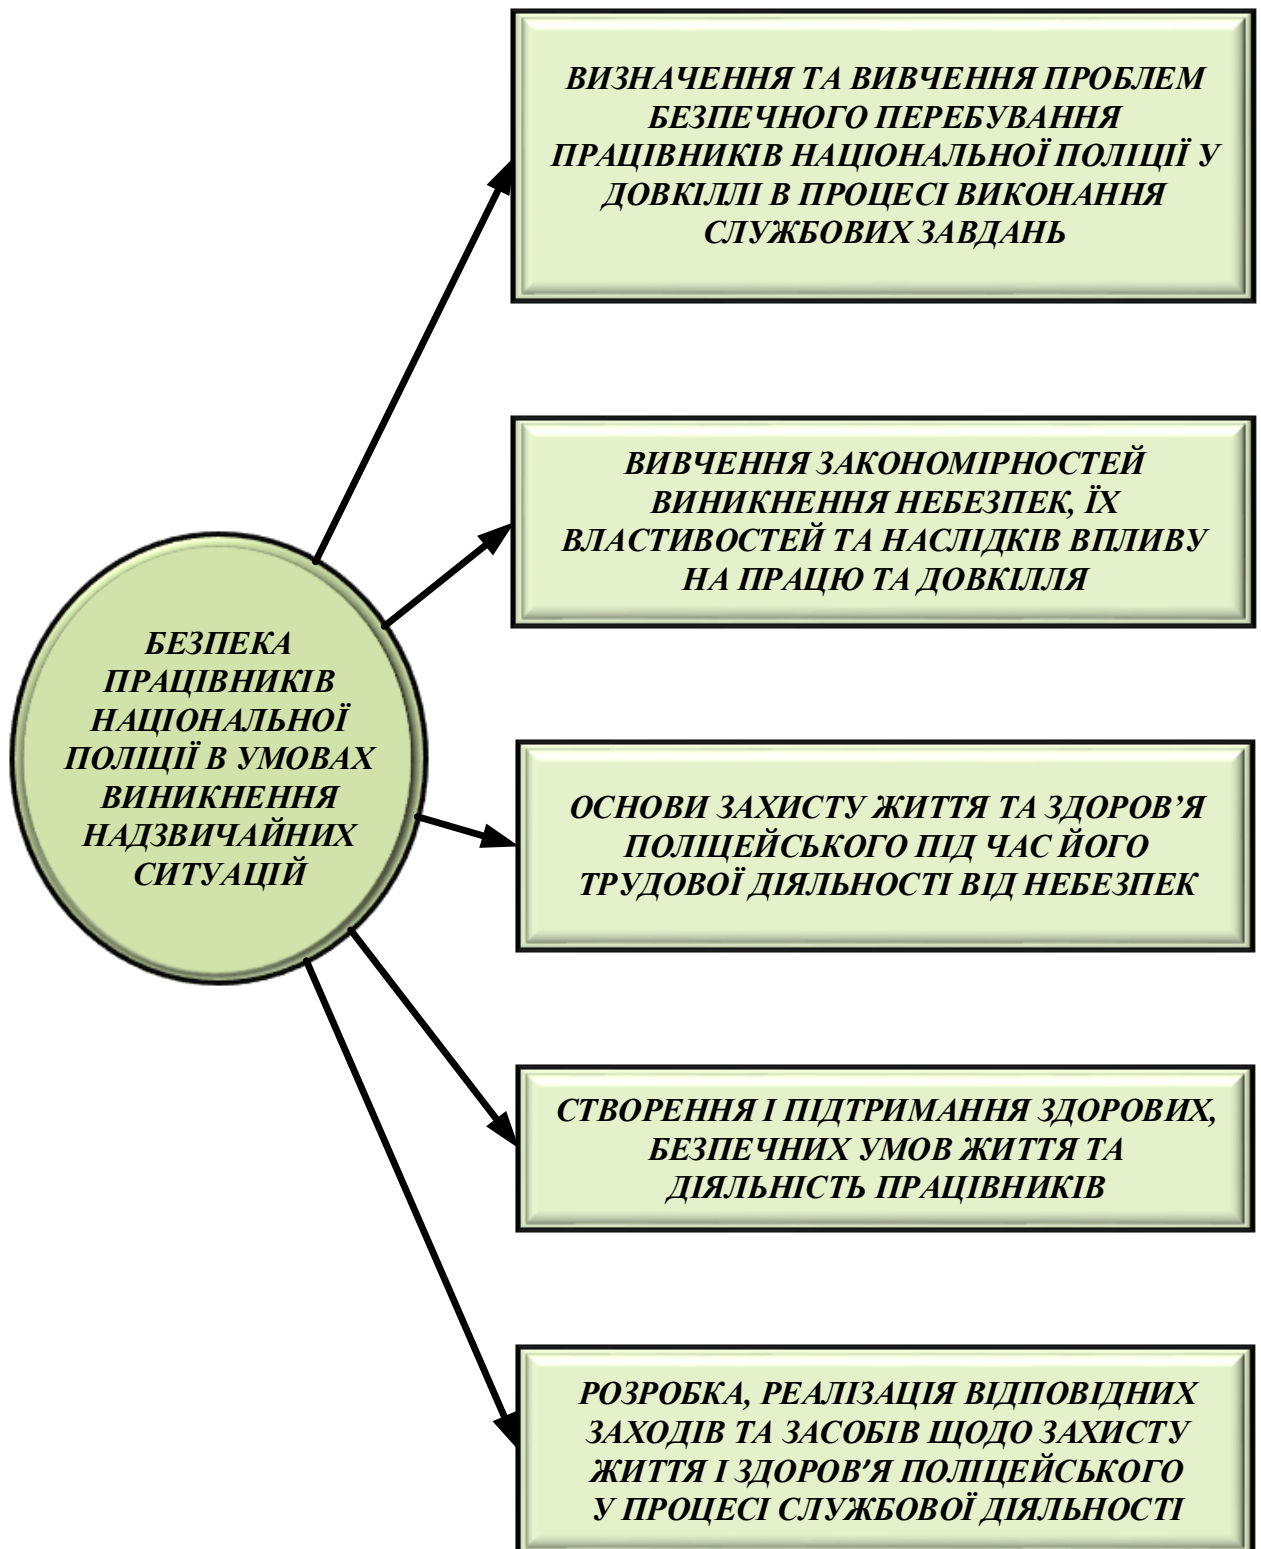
БЕЗПЕКА ПРАЦІВНИКІВ НАЦІОНАЛЬНОЇ ПОЛІЦІЇ В УМОВАХ ВИНИКНЕННЯ НАДЗВИЧАЙНИХ СИТУАЦІЙ

ВИЗНАЧЕННЯ ТА ВИВЧЕННЯ ПРОБЛЕМ БЕЗПЕЧНОГО ПЕРЕБУВАННЯ ПРАЦІВНИКІВ НАЦІОНАЛЬНОЇ ПОЛІЦІЇ У ДОВКІЛЛІ В ПРОЦЕСІ ВИКОНАННЯ СЛУЖБОВИХ ЗАВДАНЬ

ВИВЧЕННЯ ЗАКОНОМІРНОСТЕЙ ВИНИКНЕННЯ НЕБЕЗПЕК, ЇХ ВЛАСТИВОСТЕЙ ТА НАСЛІДКІВ ВПЛИВУ НА ПРАЦЮ ТА ДОВКІЛЛЯ

ОСНОВИ ЗАХИСТУ ЖИТТЯ ТА ЗДОРОВ'Я ПОЛІЦЕЙСЬКОГО ПІД ЧАС ЙОГО ТРУДОВОЇ ДІЯЛЬНОСТІ ВІД НЕБЕЗПЕК

СТВОРЕННЯ І ПІДТРИМАННЯ ЗДОРОВИХ, БЕЗПЕЧНИХ УМОВ ЖИТТЯ ТА ДІЯЛЬНІСТЬ ПРАЦІВНИКІВ

РОЗРОБКА, РЕАЛІЗАЦІЯ ВІДПОВІДНИХ ЗАХОДІВ ТА ЗАСОБІВ ЩОДО ЗАХИСТУ ЖИТТЯ І ЗДОРОВ'Я ПОЛІЦЕЙСЬКОГО У ПРОЦЕСІ СЛУЖБОВОЇ ДІЯЛЬНОСТІ